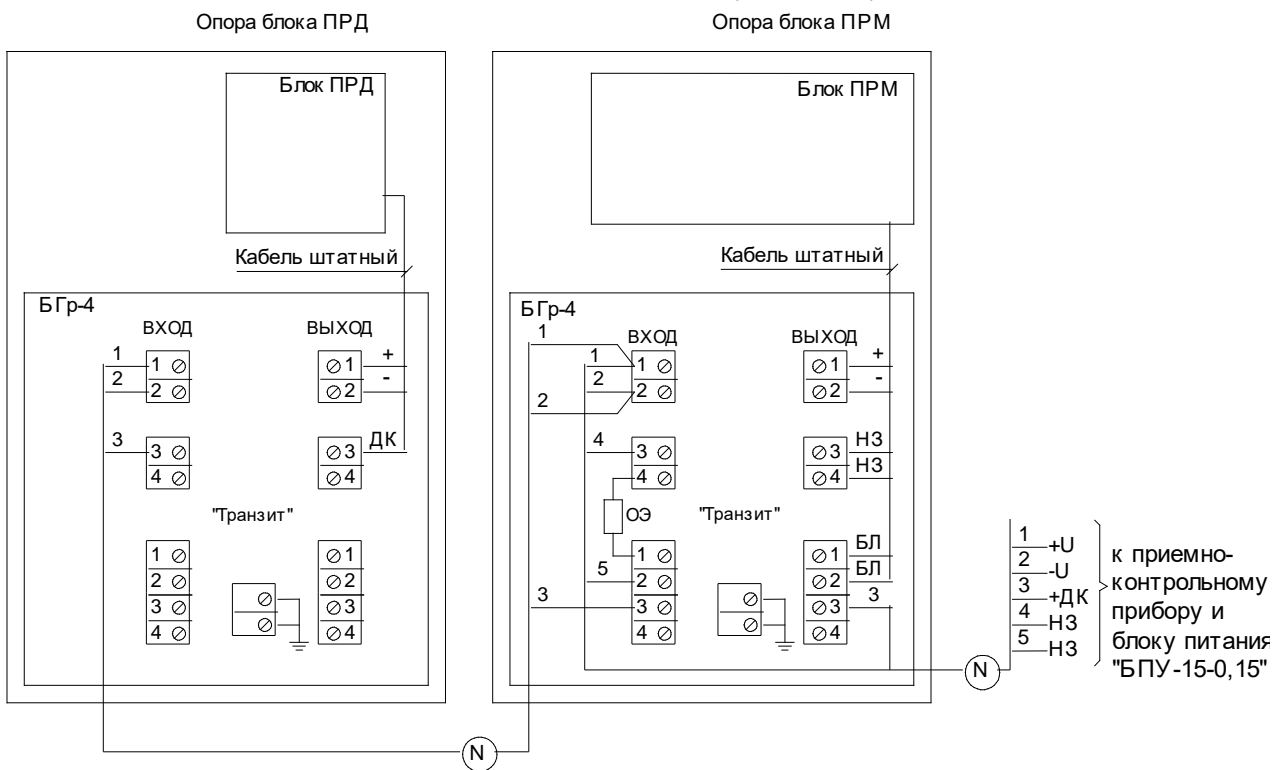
Опора блока ПРД

Блок ПРД

Кабель штатный

БГр-4

ВХОД

ВЫХОД

1
2
1
2
+
-
1
2

3
3
4
ДК
3
4

"Транзит"

1
2
3
4
1
2
3
4

N

Опора блока ПРМ

Блок ПРМ

Кабель штатный

БГр-4

1
ВХОД
ВЫХОД
1
2
1
2
+
-
1
2
2

4
3
4
НЗ
НЗ
3
4

ОЭ
"Транзит"

5
1
2
3
4
БЛ
БЛ
3
1
2
3
4
3

N

1 +U
2 -U
3 +ДК
4 НЗ
5 НЗ

к приемно-контрольному прибору и блоку питания "БПУ-15-0,15"